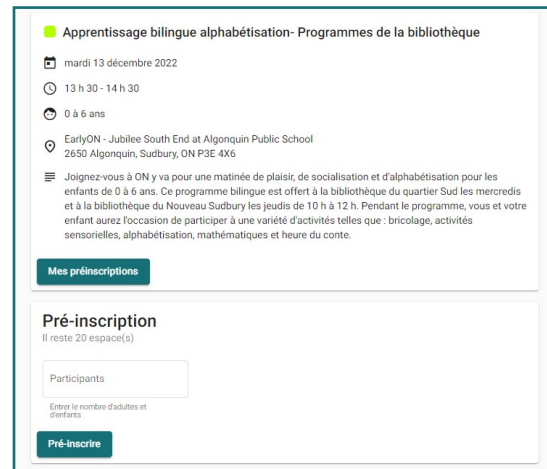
Apprentissage bilingue alphabétisation- Programmes de la bibliothèque

mardi 13 décembre 2022

13 h 30 - 14 h 30

0 à 6 ans

EarlyON - Jubilee South End at Algonquin Public School
2650 Algonquin, Sudbury, ON P3E 4X6

Joignez-vous à ON y va pour une matinée de plaisir, de socialisation et d'alphabétisation pour les enfants de 0 à 6 ans. Ce programme bilingue est offert à la bibliothèque du quartier Sud les mercredis et à la bibliothèque du Nouveau Sudbury les jeudis de 10 h à 12 h. Pendant le programme, vous et votre enfant aurez l'occasion de participer à une variété d'activités telles que : bricolage, activités sensorielles, alphabétisation, mathématiques et heure du conte.

Mes préinscriptions

Pré-inscription
Il reste 20 espace(s)

Participants

Entrer le nombre d'adultes et d'enfants

Pré-inscrire